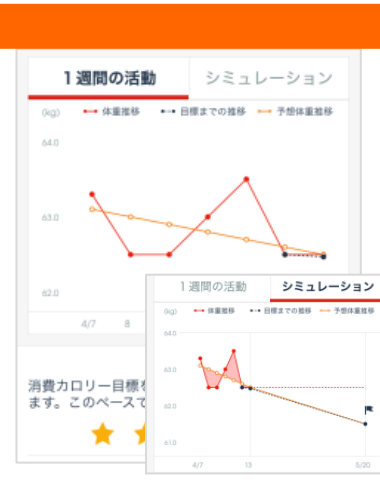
1週間の活動
シミュレーション
(kg)
体重推移
目標までの推移
予想体重推移
64.0
63.0
62.0
4/7
8

消費カロリー目標を
ます。このペースで

1週間の活動
シミュレーション
(kg)
体重推移
目標までの推移
予想体重推移
64.0
63.0
62.0
61.0
4/7
13
5/20